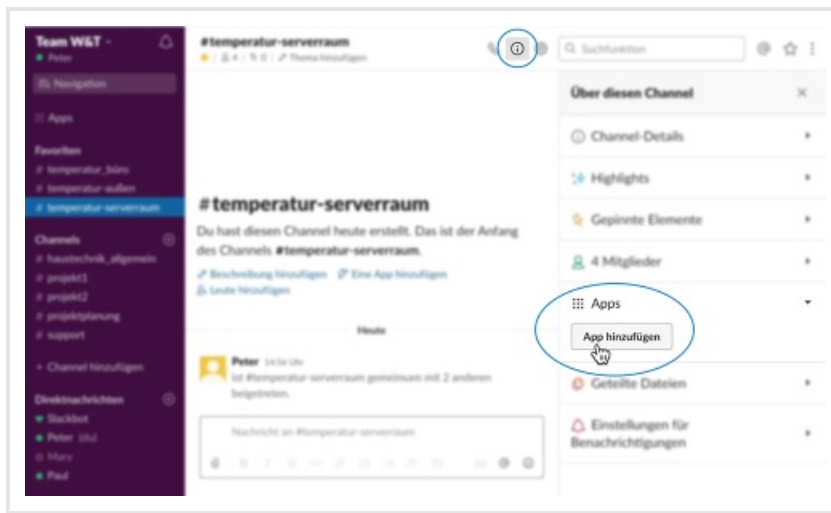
Team W&T
Peter
Navigation
Apps
Favoriten
# temperatur_büro
# temperatur-außen
# temperatur-serverraum
Channels
# haustechnik_allgemein
# projekt1
# projekt2
# projektplanung
# support
+ Channel hinzufügen
Direktnachrichten
Slackbot
Peter (du)
Mary
Paul

#temperatur-serverraum
☆ | 4 | 0 | Thema hinzufügen

#temperatur-serverraum
Du hast diesen Channel heute erstellt. Das ist der Anfang des Channels #temperatur-serverraum.
Beschreibung hinzufügen Eine App hinzufügen
Leute hinzufügen

Heute

Peter 14:56 Uhr
ist #temperatur-serverraum gemeinsam mit 2 anderen beigetreten.

Nachricht an #temperatur-serverraum

Suchfunktion

Über diesen Channel
Channel-Details
Highlights
Gepinnte Elemente
4 Mitglieder
Apps
App hinzufügen
Geteilte Dateien
Einstellungen für Benachrichtigungen